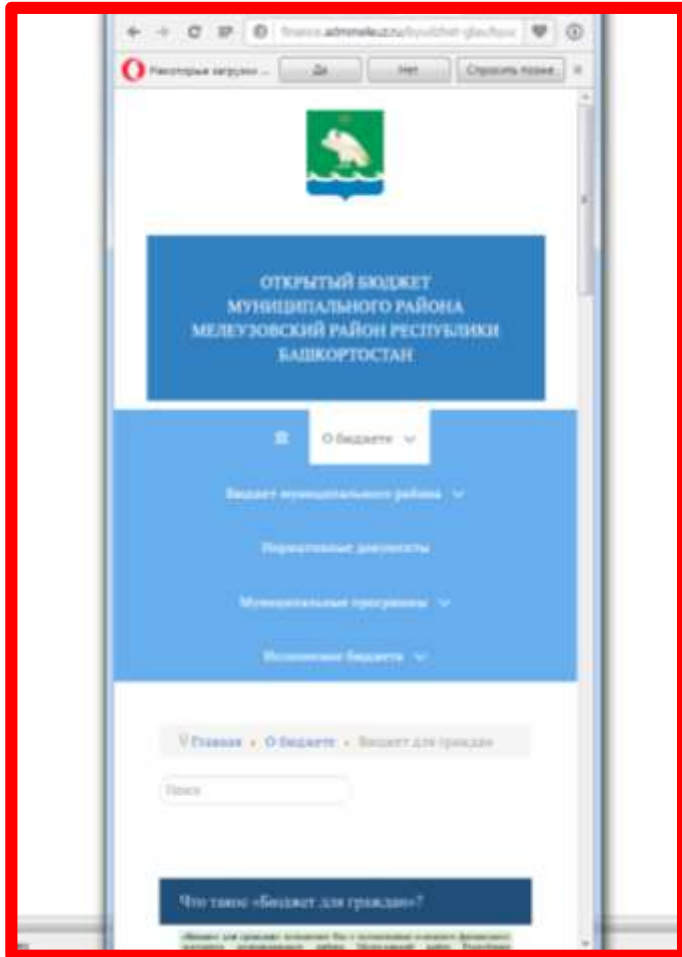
finance.admmeleuz.ru/byudzhet-glavlyux

Некоторые загрузки ... Да Нет Спросить позже

ОТКРЫТЫЙ БЮДЖЕТ МУНИЦИПАЛЬНОГО РАЙОНА МЕЛЕУЗОВСКИЙ РАЙОН РЕСПУБЛИКИ БАШКОРТОСТАН

О бюджете

Бюджет муниципального района

Нормативные документы

Муниципальные программы

Исполнение бюджета

Главная • О бюджете • Бюджет для граждан

Поиск

Что такое «Бюджет для граждан»?

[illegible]